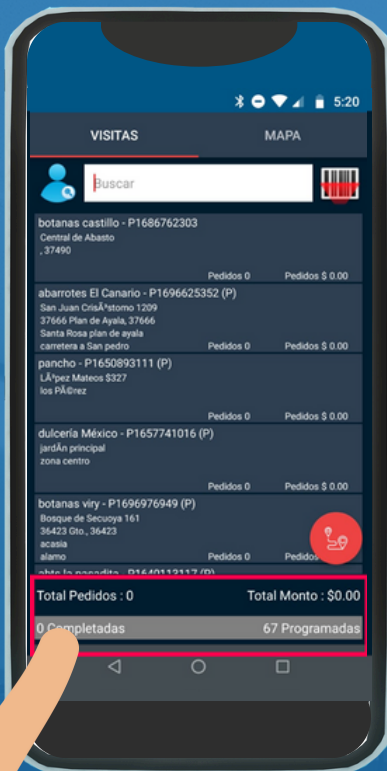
5:20

VISITAS

MAPA

Buscar

botanas castillo - P1686762303
Central de Abasto
, 37490
Pedidos 0
Pedidos $ 0.00

abarrotes El Canario - P1696625352 (P)
San Juan CrisÃ³stomo 1209
37666 Plan de Ayala, 37666
Santa Rosa plan de ayala
carretera a San pedro
Pedidos 0
Pedidos $ 0.00

pancho - P1650893111 (P)
LÃ³pez Mateos $327
los PÃ©rez
Pedidos 0
Pedidos $ 0.00

dulcería México - P1657741016 (P)
jardÃn principal
zona centro
Pedidos 0
Pedidos $ 0.00

botanas viry - P1696976949 (P)
Bosque de Secuoya 161
36423 Gto., 36423
acasia
alamo

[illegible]

Total Pedidos : 0
Total Monto : $0.00

0 Completadas
67 Programadas